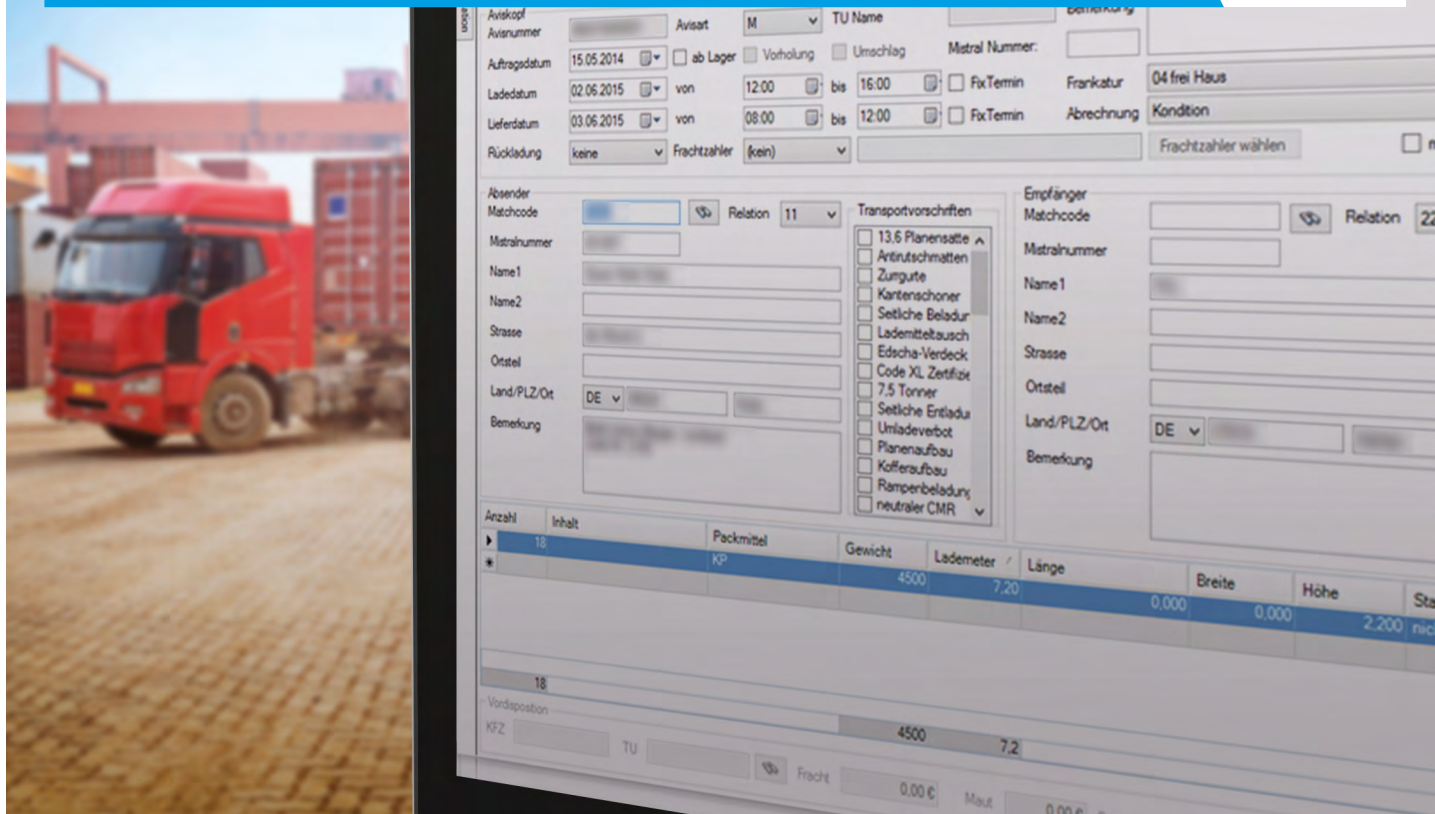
Aviskopf
Avisnummer
Avisart M
TU Name
Bemerkung
Auftragsdatum 15.05.2014
ab Lager
Vorholung
Umschlag
Mistral Nummer:
Ladedatum 02.06.2015 von 12:00 bis 16:00 FixTermin
Frankatur 04 frei Haus
Lieferdatum 03.06.2015 von 08:00 bis 12:00 FixTermin
Abrechnung Kondition
Rückladung keine
Frachtzahler (kein)
Frachtzahler wählen

Absender
Matchcode
Relation 11
Mistralnummer
Name1
Name2
Strasse
Ortsteil
Land/PLZ/Ort DE
Bemerkung

Transportvorschriften
13,6 Planensatte
Antirutschmatten
Zurrgurte
Kantenschoner
Seitliche Beladur
Lademitteltausch
Edscha-Verdeck
Code XL Zertifizie
7,5 Tonner
Seitliche Entladu
Umladeverbot
Planenaufbau
Kofferaufbau
Rampenbeladung
neutraler CMR

Empfänger
Matchcode
Relation 22
Mistralnummer
Name1
Name2
Strasse
Ortsteil
Land/PLZ/Ort DE
Bemerkung

| Anzahl | Inhalt | Packmittel | Gewicht | Lademeter | Länge | Breite | Höhe | Sta |
|---|---|---|---|---|---|---|---|---|
| 18 | | KP | 4500 | 7,20 | 0,000 | 0,000 | 2,200 | nic |

18
Vordisposition
KFZ
TU
4500
7,2
Fracht 0,00 €
Maut 0,00 €